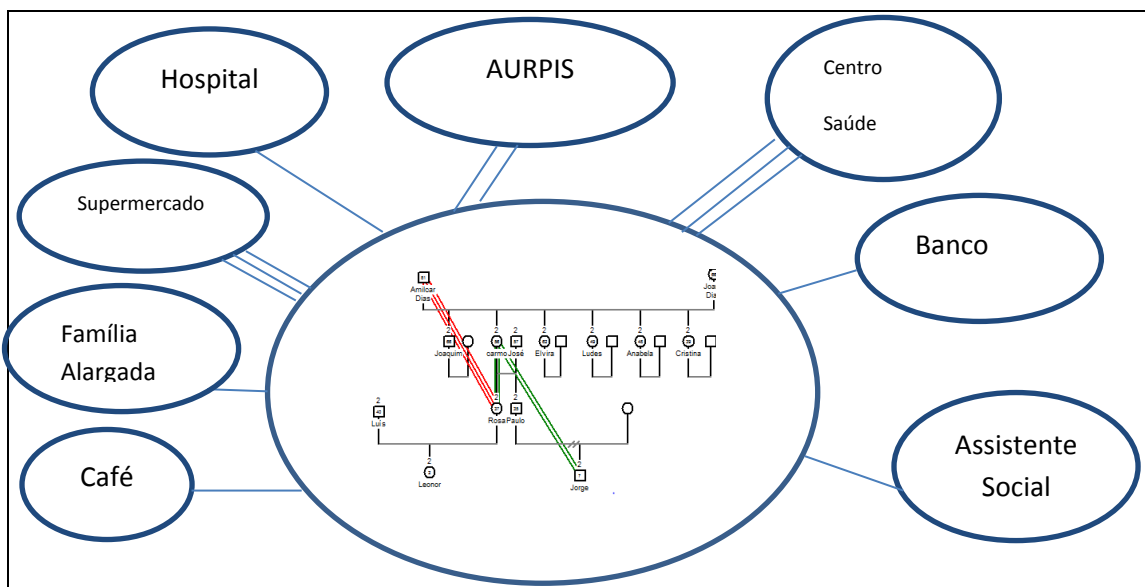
Hospital

AURPIS

Centro

Saúde

Supermercado

Banco

Família Alargada

Café

Assistente Social

81
Amilcar Dias

Joa Dia

2
Joaquim

carmo

José

Elvira

Ludes

Anabela

Cristina

Luís

Rosa

Paulo

2
Leonor

2
Jorge